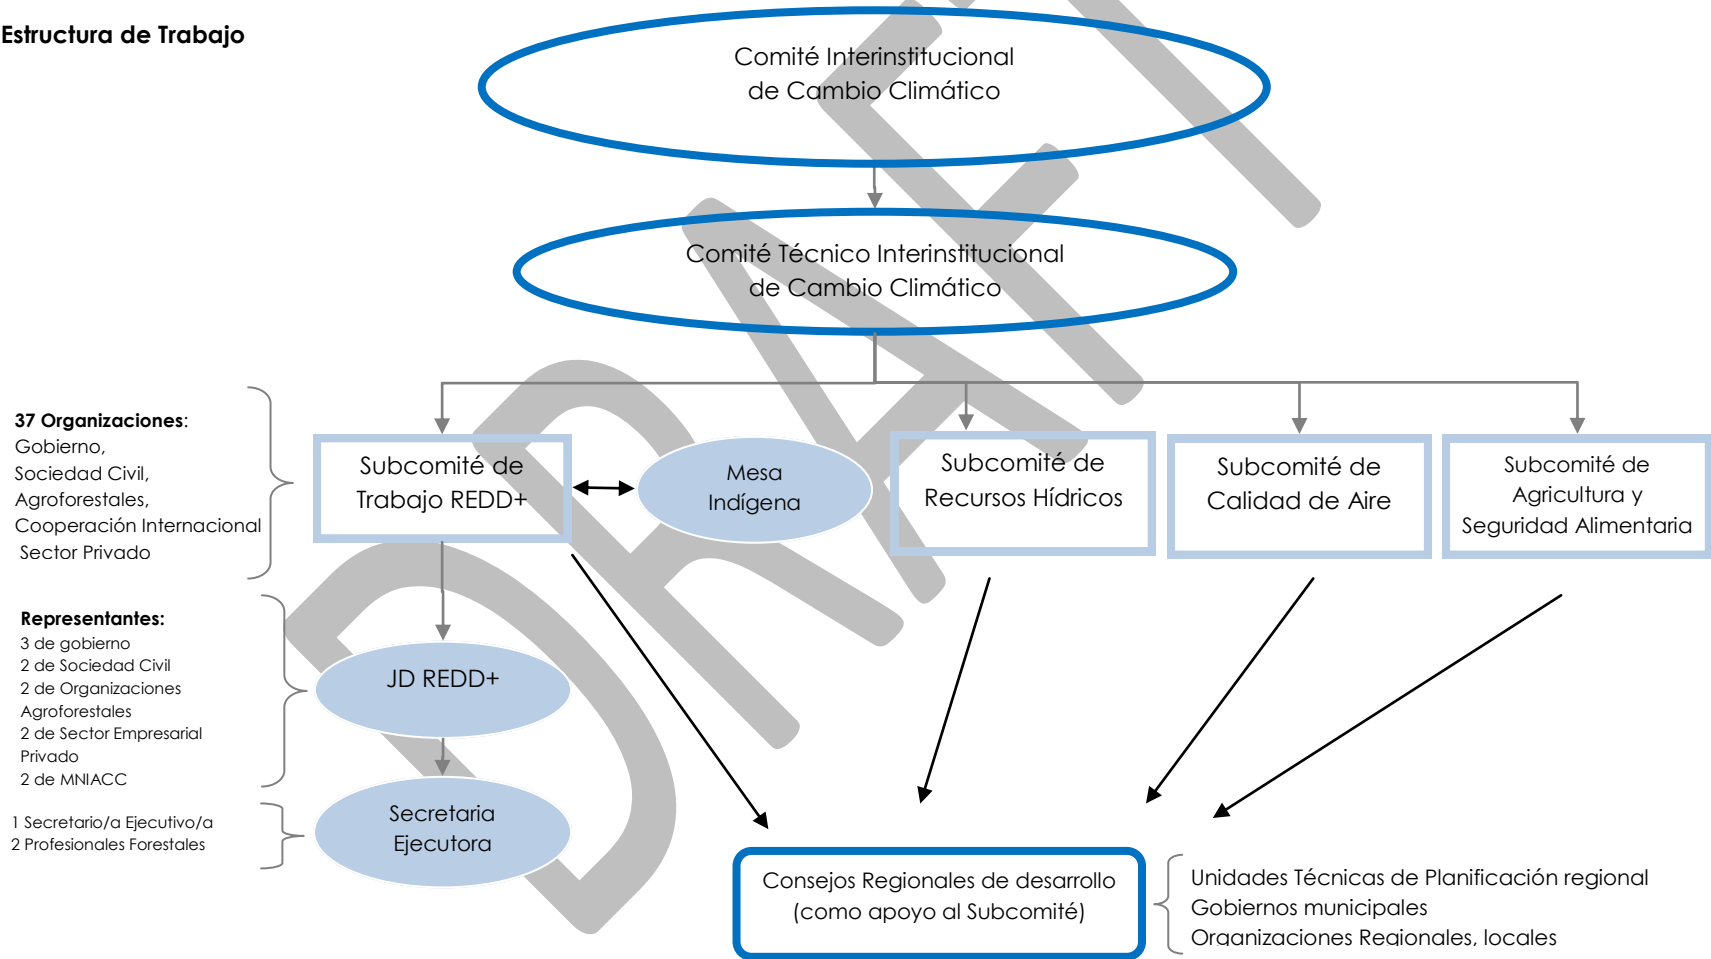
Estructura de Trabajo

Comité Interinstitucional de Cambio Climático

Comité Técnico Interinstitucional de Cambio Climático

37 Organizaciones:
Gobierno,
Sociedad Civil,
Agroforestales,
Cooperación Internacional
Sector Privado

Subcomité de Trabajo REDD+

Mesa Indígena

Subcomité de Recursos Hídricos

Subcomité de Calidad de Aire

Subcomité de Agricultura y Seguridad Alimentaria

Representantes:
3 de gobierno
2 de Sociedad Civil
2 de Organizaciones Agroforestales
2 de Sector Empresarial Privado
2 de MNIACC

JD REDD+

1 Secretario/a Ejecutivo/a
2 Profesionales Forestales

Secretaria Ejecutora

Consejos Regionales de desarrollo (como apoyo al Subcomité)

Unidades Técnicas de Planificación regional
Gobiernos municipales
Organizaciones Regionales, locales